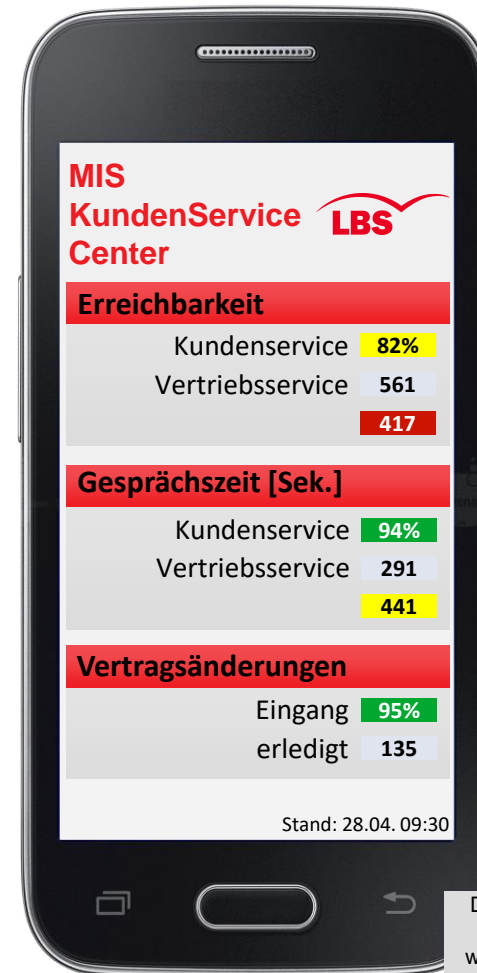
MIS KundenService Center

LBS

Erreichbarkeit

Kundenservice 82%

Vertriebsservice 561

417

Gesprächszeit [Sek.]

Kundenservice 94%

Vertriebsservice 291

441

Vertragsänderungen

Eingang 95%

erledigt 135

Stand: 28.04. 09:30

D

w